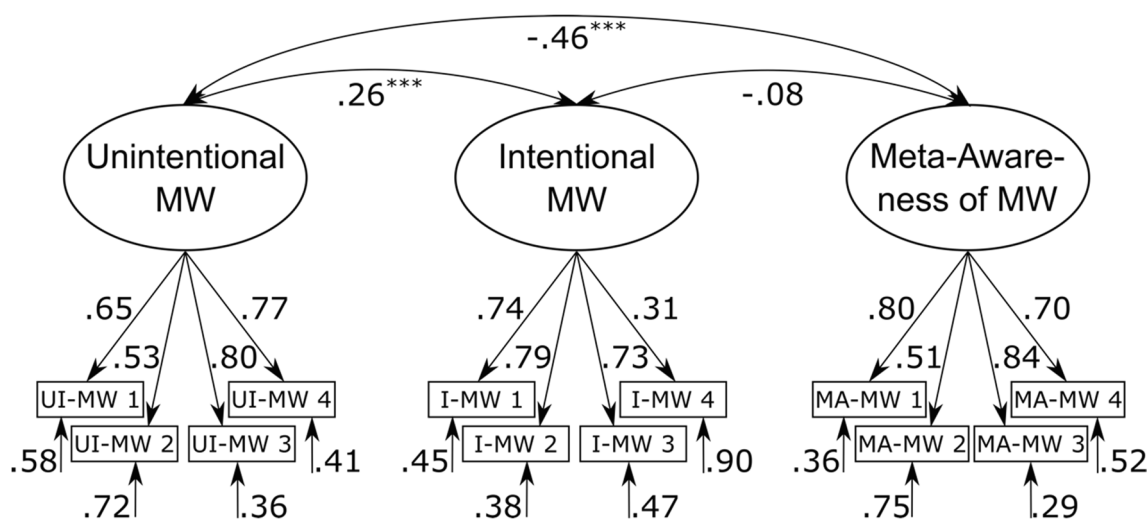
-.46***

.26***

-.08

Unintentional MW

Intentional MW

Meta-Awareness of MW

.65
.53
.80
.77

UI-MW 1
UI-MW 2
UI-MW 3
UI-MW 4

.58
.72
.36
.41

.74
.79
.73
.31

I-MW 1
I-MW 2
I-MW 3
I-MW 4

.45
.38
.47
.90

.80
.51
.84
.70

MA-MW 1
MA-MW 2
MA-MW 3
MA-MW 4

.36
.75
.29
.52